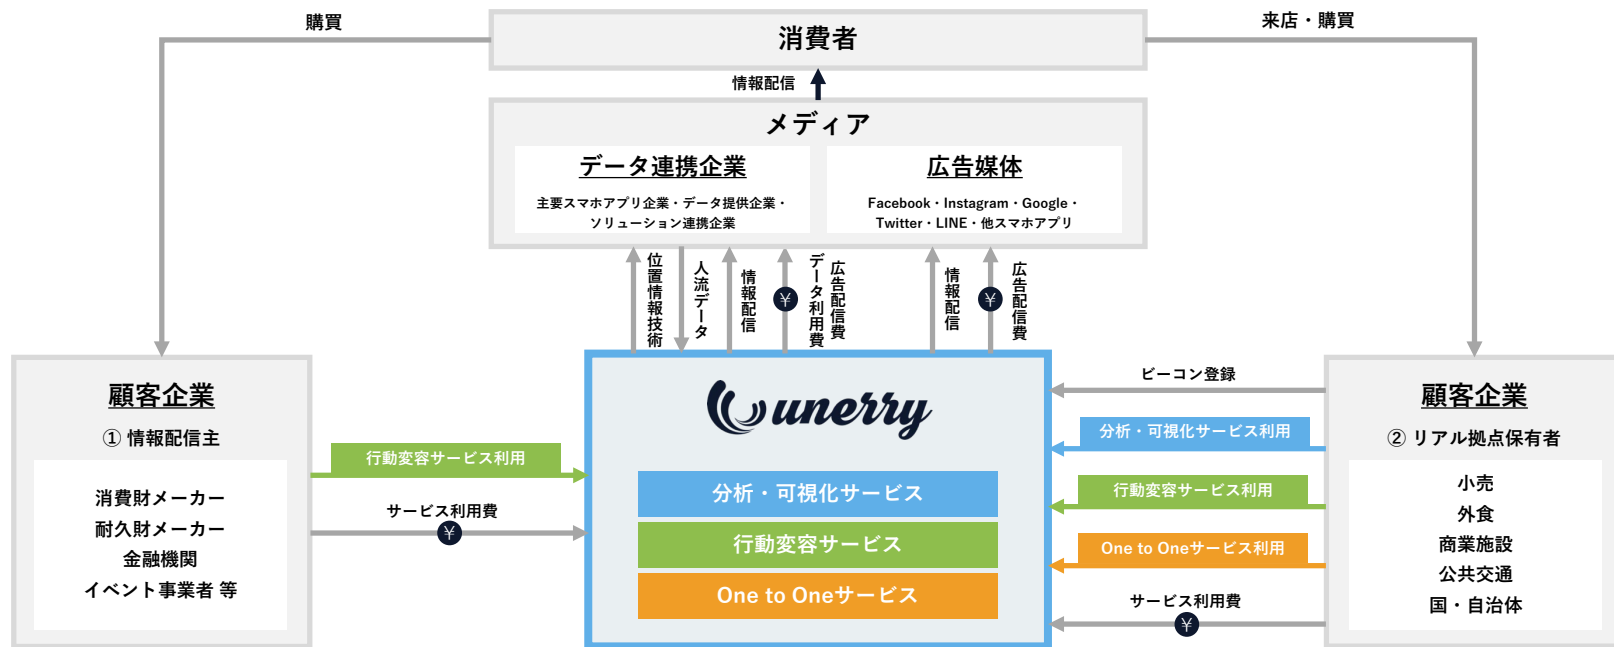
購買

消費者

来店・購買

情報配信

メディア

データ連携企業

主要スマホアプリ企業・データ提供企業・ソリューション連携企業

広告媒体

Facebook・Instagram・Google・Twitter・LINE・他スマホアプリ

位置情報技術

人流データ

情報配信

¥

データ利用費

広告配信費

情報配信

¥

広告配信費

顧客企業

① 情報配信主

消費財メーカー
耐久財メーカー
金融機関
イベント事業者 等

行動変容サービス利用

サービス利用費

¥

unerry

分析・可視化サービス

行動変容サービス

One to Oneサービス

ビーコン登録

分析・可視化サービス利用

行動変容サービス利用

One to Oneサービス利用

サービス利用費

¥

顧客企業

② リアル拠点保有者

小売
外食
商業施設
公共交通
国・自治体